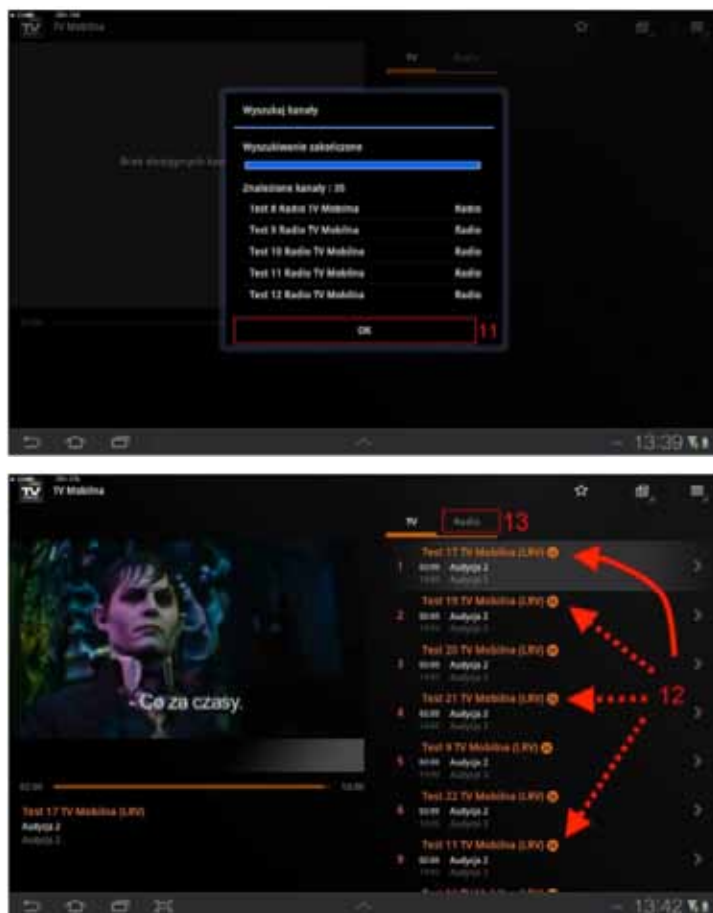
TV Mobilna

TV Radio

Wyszukaj kanały

Wyszukiwanie zakończone

Znalezione kanały : 35

Test 8 Radio TV Mobilna Radio

Test 9 Radio TV Mobilna Radio

Test 10 Radio TV Mobilna Radio

Test 11 Radio TV Mobilna Radio

Test 12 Radio TV Mobilna Radio

OK

11

13:39

TV Mobilna

TV Radio 13

1 Test 17 TV Mobilna (LRV)
Audycja 2
Audycja 3

2 Test 19 TV Mobilna (LRV)
Audycja 2
Audycja 3

3 Test 20 TV Mobilna (LRV)
Audycja 2
Audycja 3

4 Test 21 TV Mobilna (LRV)
Audycja 2
Audycja 3

5 Test 9 TV Mobilna (LRV)
Audycja 2
Audycja 3

6 Test 22 TV Mobilna (LRV)
Audycja 2
Audycja 3

7 Test 11 TV Mobilna (LRV)
Audycja 2
Audycja 3

12

- Co za czasy.

Test 17 TV Mobilna (LRV)
Audycja 2
Audycja 3

13:42